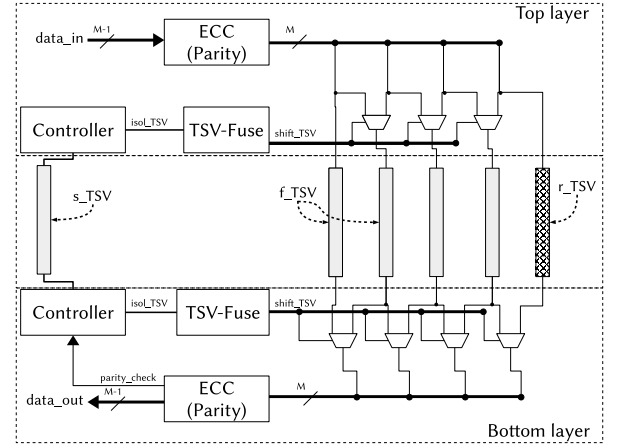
Top layer

data_in

M-1

ECC (Parity)

M

Controller

isol_TSV

TSV-Fuse

shift_TSV

s_TSV

f_TSV

r_TSV

Controller

isol_TSV

TSV-Fuse

shift_TSV

parity_check

M-1

data_out

ECC (Parity)

M

Bottom layer